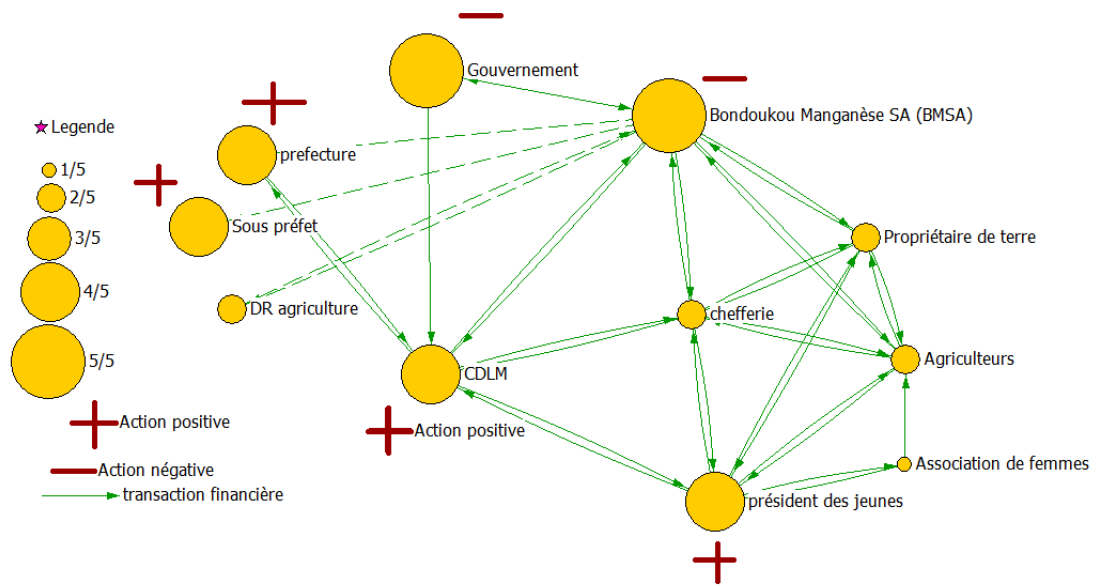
Legende
1/5
2/5
3/5
4/5
5/5
Action positive
Action négative
transaction financière

Gouvernement
Bondoukou Manganèse SA (BMSA)
prefecture
Sous préfet
DR agriculture
Propriétaire de terre
chefferie
Agriculteurs
CDLM
Action positive
Association de femmes
président des jeunes